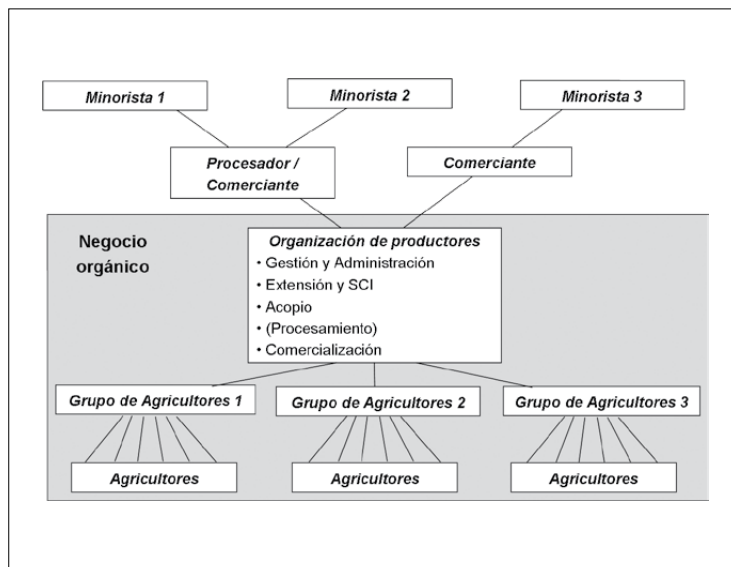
Minorista 1

Minorista 2

Minorista 3

Procesador / Comerciante

Comerciante

Negocio orgánico

Organización de productores
• Gestión y Administración
• Extensión y SCI
• Acopio
• (Procesamiento)
• Comercialización

Grupo de Agricultores 1

Grupo de Agricultores 2

Grupo de Agricultores 3

Agricultores

Agricultores

Agricultores